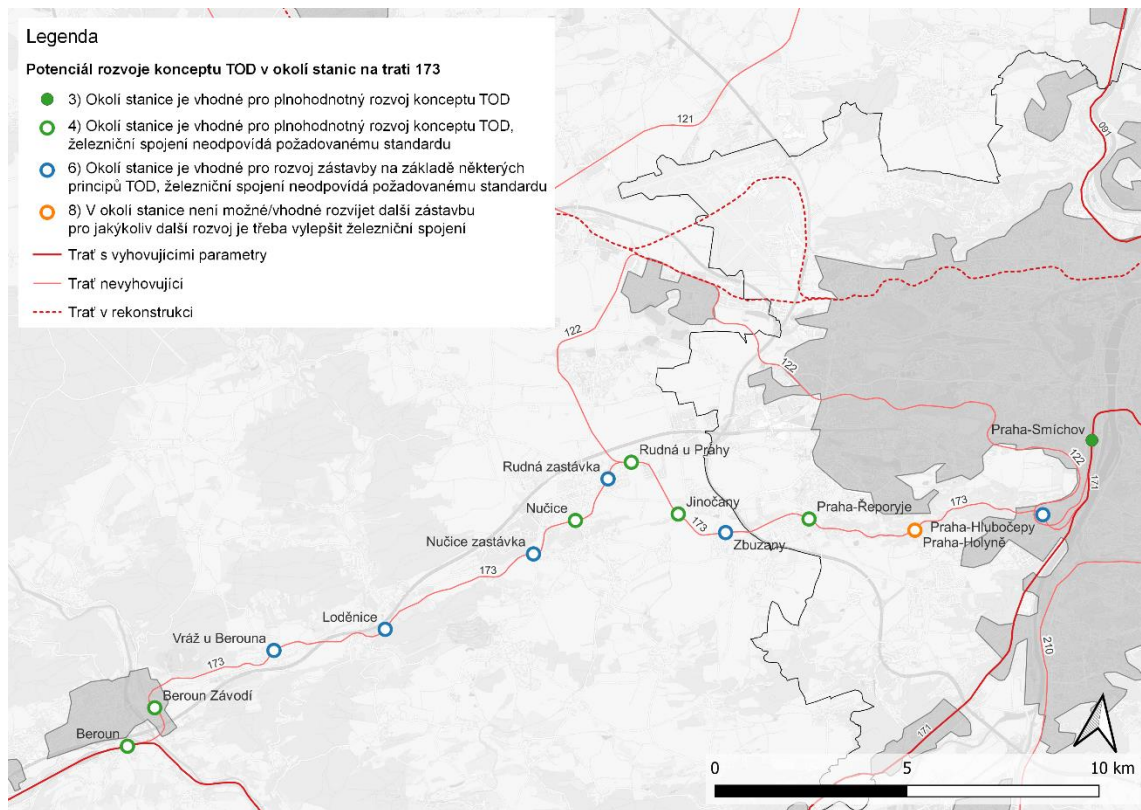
Legenda

Potenciál rozvoje konceptu TOD v okolí stanic na trati 173

3) Okolí stanice je vhodné pro plnohodnotný rozvoj konceptu TOD

4) Okolí stanice je vhodné pro plnohodnotný rozvoj konceptu TOD, železniční spojení neodpovídá požadovanému standardu

6) Okolí stanice je vhodné pro rozvoj zástavby na základě některých principů TOD, železniční spojení neodpovídá požadovanému standardu

8) V okolí stanice není možné/vhodné rozvíjet další zástavbu pro jakýkoliv další rozvoj je třeba vylepšit železniční spojení

Trať s vyhovujícími parametry

Trať nevyhovující

Trať v rekonstrukci

121

091

122

122

Praha-Smíchov

122

171

Rudná u Prahy

Rudná zastávka

Jinočany

Nučice

173

Praha-Řeporyje

173

Praha-Hlubočepy

Praha-Holyně

Zbuzany

Nučice zastávka

173

Loděnice

Vráž u Berouna

173

Beroun Závodí

Beroun

210

171

0

5

10 km